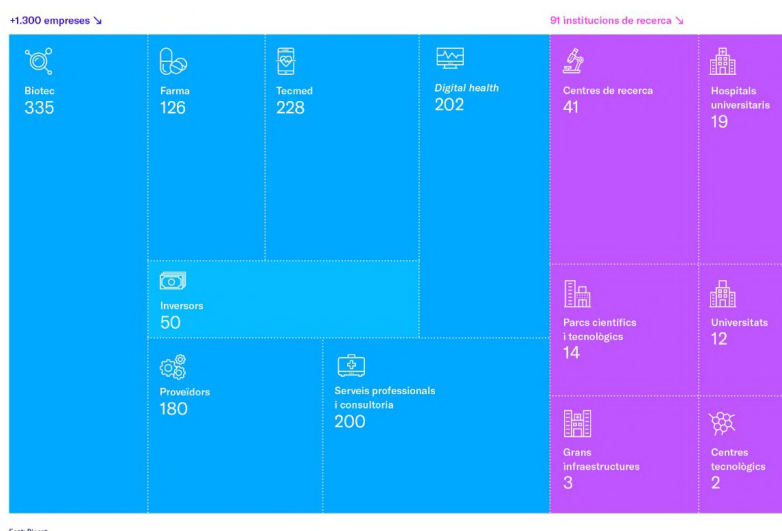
+1.300 empreses ↘

91 institucions de recerca ↘

Biotec
335

Farma
126

Tecmed
228

Digital health
202

Centres de recerca
41

Hospitals universitaris
19

Inversors
50

Parcs científics i tecnològics
14

Universitats
12

Proveïdors
180

Serveis professionals i consultoria
200

Grans infraestructures
3

Centres tecnològics
2

Font: Biocat